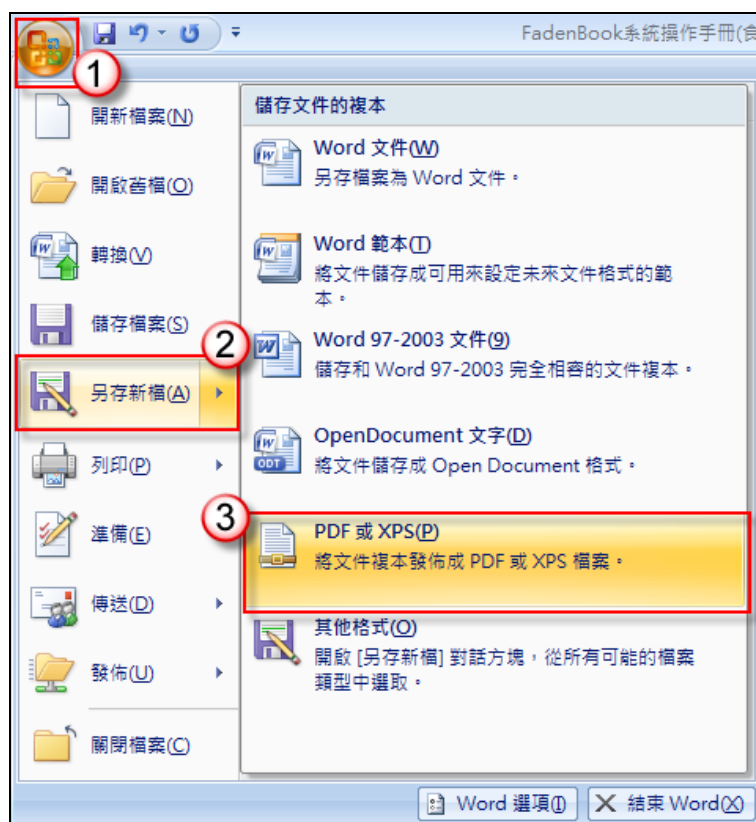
FadenBook系統操作手冊(食

1

開新檔案(N)

開啟舊檔(O)

轉換(V)

儲存檔案(S)

2

另存新檔(A)

列印(P)

準備(E)

傳送(D)

發佈(U)

關閉檔案(C)

儲存文件的複本

Word 文件(W)
另存檔案為 Word 文件。

Word 範本(T)
將文件儲存成可用來設定未來文件格式的範本。

Word 97-2003 文件(9)
儲存和 Word 97-2003 完全相容的文件複本。

OpenDocument 文字(D)
將文件儲存成 Open Document 格式。

3

PDF 或 XPS(P)
將文件複本發佈成 PDF 或 XPS 檔案。

其他格式(O)
開啟 [另存新檔] 對話方塊，從所有可能的檔案類型中選取。

Word 選項(I)

結束 Word(X)